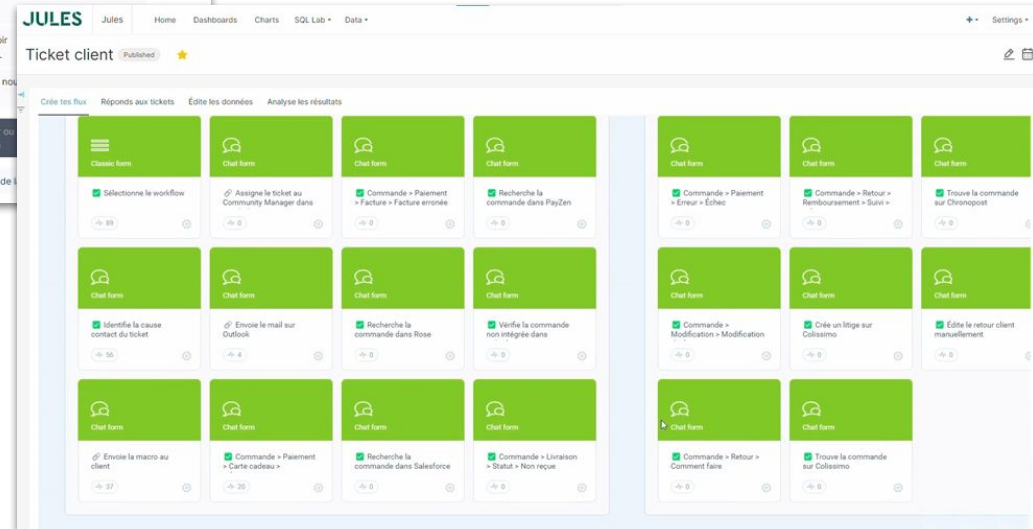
JULES Jules Home Dashboards Charts SQL Lab ▾ Data ▾ + ▾ Settings ▾

Ticket client Published

Crée tes flux Réponds aux tickets Édite les données Analyse les résultats

Classic form
Sélectionne le workflow
89

Chat form
Assigne le ticket au Community Manager dans
0

Chat form
Commande > Paiement > Facture > Facture erronée
0

Chat form
Recherche la commande dans PayZen
0

Chat form
Commande > Paiement > Erreur > Échec
0

Chat form
Commande > Retour > Remboursement > Suivi >
0

Chat form
Trouve la commande sur Chronopost
0

Chat form
Identifie la cause contact du ticket
56

Chat form
Envoie le mail sur Outlook
4

Chat form
Recherche la commande dans Rose
0

Chat form
Vérifie la commande non intégrée dans
0

Chat form
Commande > Modification > Modification
0

Chat form
Crée un litige sur Colissimo
0

Chat form
Édite le retour client manuellement
0

Chat form
Envoie la macro au client
37

Chat form
Commande > Paiement > Carte cadeau >
20

Chat form
Recherche la commande dans Salesforce
0

Chat form
Commande > Livraison > Statut > Non reçue
0

Chat form
Commande > Retour > Comment faire
0

Chat form
Trouve la commande sur Colissimo
0